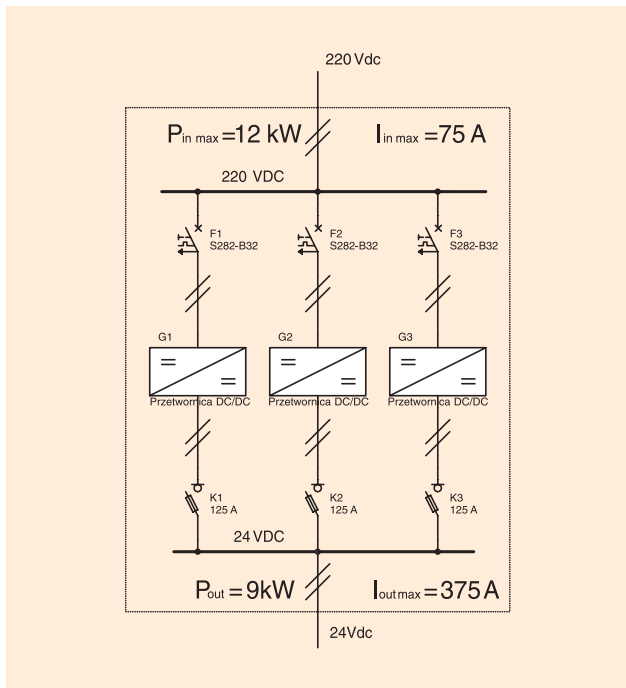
220 Vdc

$P_{in\ max}$ =12 kW

$I_{in\ max}$ =75 A

220 VDC

F1
S282-B32

F2
S282-B32

F3
S282-B32

G1

G2

G3

Przetwornica DC/DC

Przetwornica DC/DC

Przetwornica DC/DC

K1
125 A

K2
125 A

K3
125 A

24 VDC

$P_{out}$ = 9kW

$I_{out\ max}$ = 375 A

24Vdc